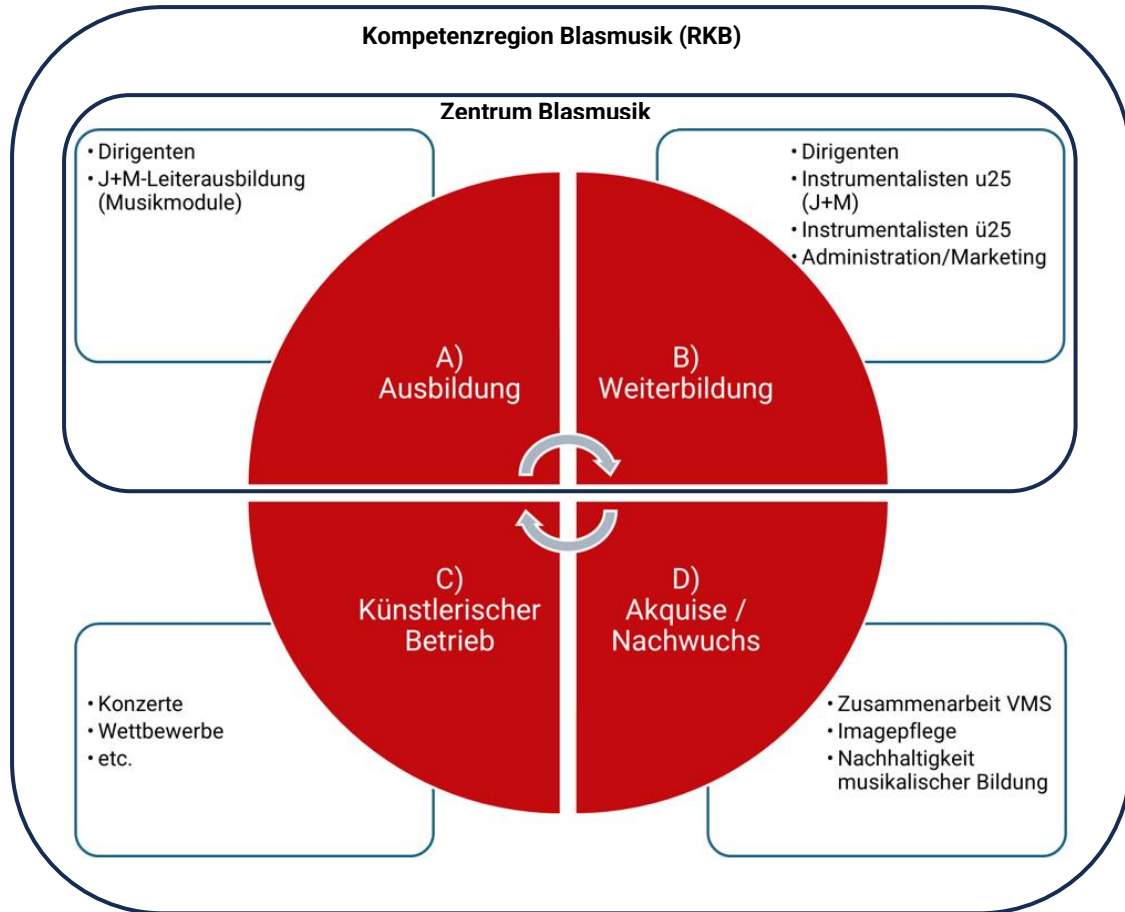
Kompetenzregion Blasmusik (RKB)

Zentrum Blasmusik

• Dirigenten
• J+M-Leiterausbildung (Musikmodule)

• Dirigenten
• Instrumentalisten u25 (J+M)
• Instrumentalisten ü25
• Administration/Marketing

A) Ausbildung

B) Weiterbildung

C) Künstlerischer Betrieb

D) Akquise / Nachwuchs

• Konzerte
• Wettbewerbe
• etc.

• Zusammenarbeit VMS
• Imagepflege
• Nachhaltigkeit musikalischer Bildung